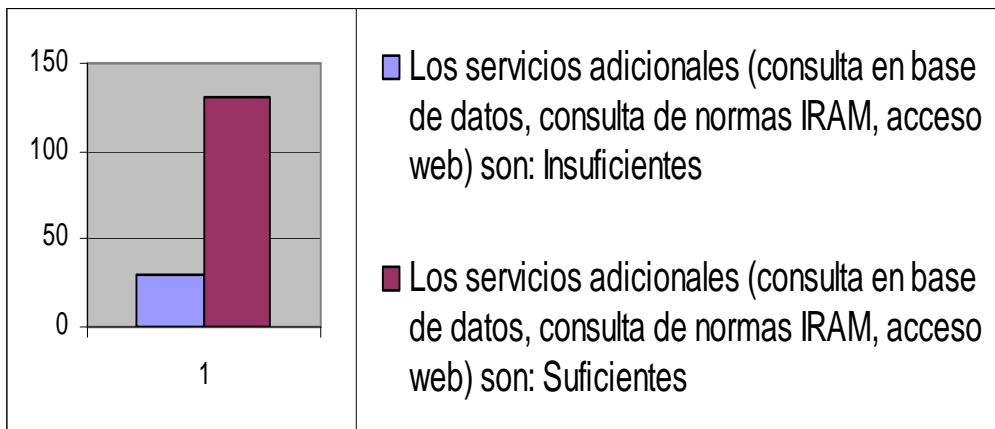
150
100
50
0
1

Los servicios adicionales (consulta en base de datos, consulta de normas IRAM, acceso web) son: Insuficientes

Los servicios adicionales (consulta en base de datos, consulta de normas IRAM, acceso web) son: Suficientes